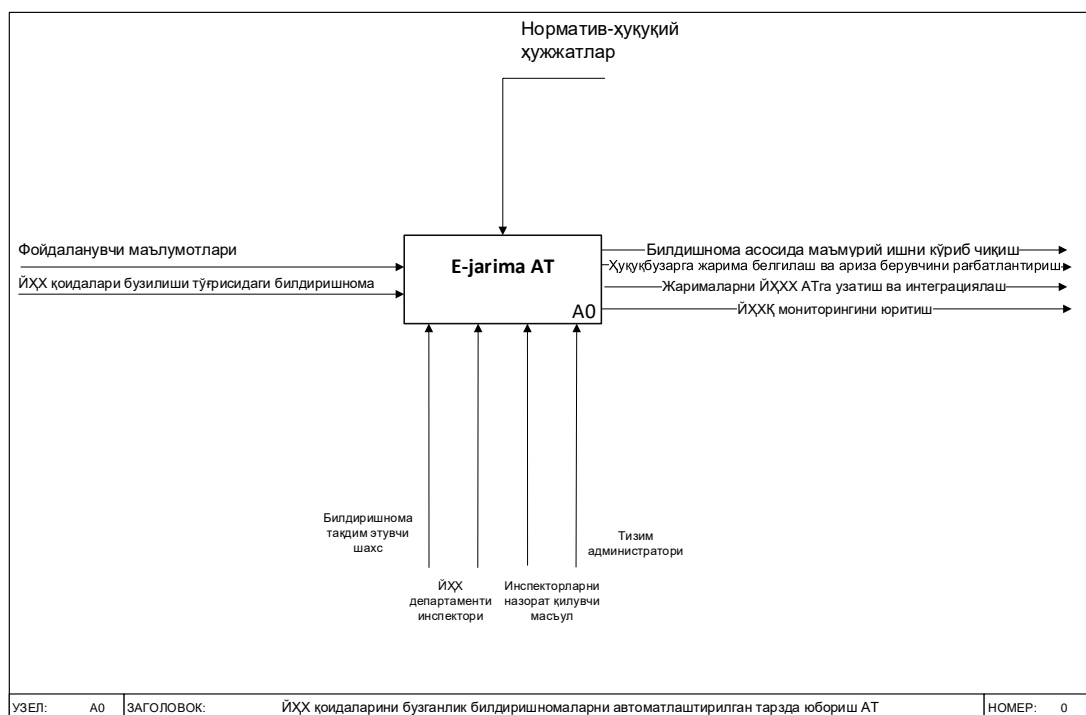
Норматив-ҳуқуқий ҳужжатлар

Фойдаланувчи маълумотлари

ЙҲХ қоидалари бузилиши тўғрисидаги билдиришнома

E-jarima AT

A0

Билдишнома асосида маъмурий ишни кўриб чиқиш

Ҳуқуқбузарга жарима белгилаш ва ариза берувчини рағбатлантириш

Жарималарни ЙҲХХ АТга узатиш ва интеграциялаш

ЙҲХҚ мониторингини юритиш

Билдиришнома тақдим этувчи шахс

ЙҲХ департаменти инспектори

Инспекторларни назорат қилувчи масъул

Тизим администратори

УЗЕЛ: A0 | ЗАГОЛОВОК: ЙҲХ қоидаларини бузганлик билдиришномаларни автоматлаштирилган тарзда юбориш АТ | НОМЕР: 0